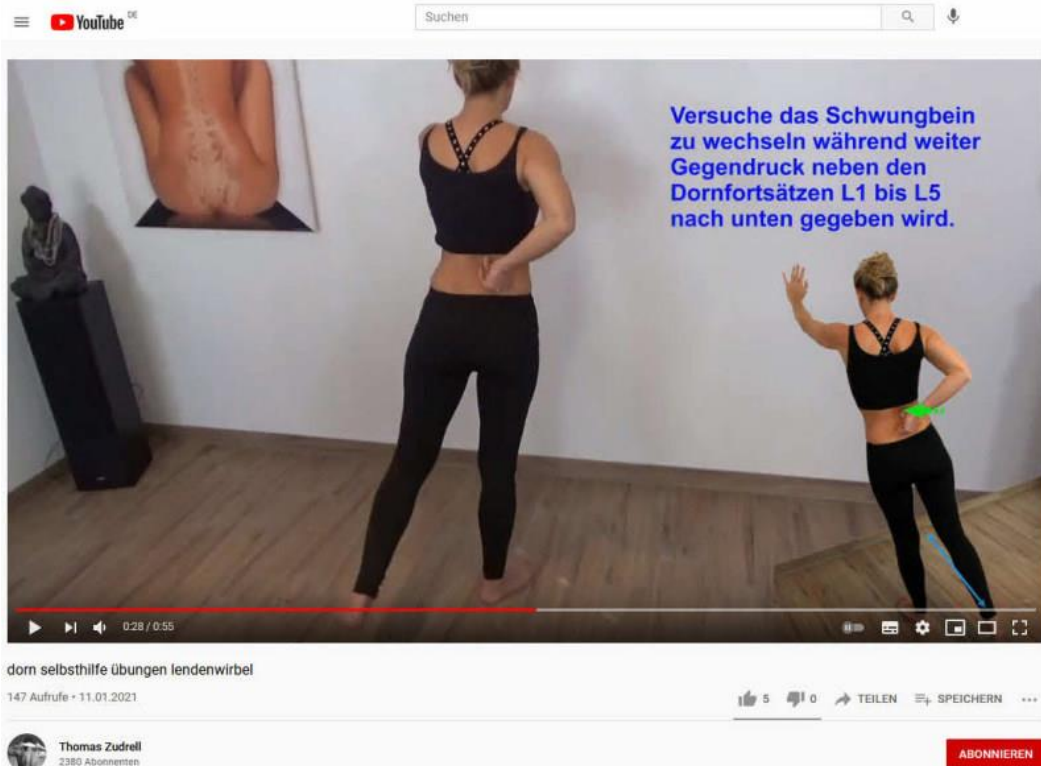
YouTube DE

Suchen

Versuche das Schwungbein zu wechseln während weiter Gegendruck neben den Dornfortsätzen L1 bis L5 nach unten gegeben wird.

0:28 / 0:55

dorn selbsthilfe übungen lendenwirbel

147 Aufrufe • 11.01.2021

5 0 TEILEN SPEICHERN ...

Thomas Zudrell
2380 Abonnenten

ABONNIEREN